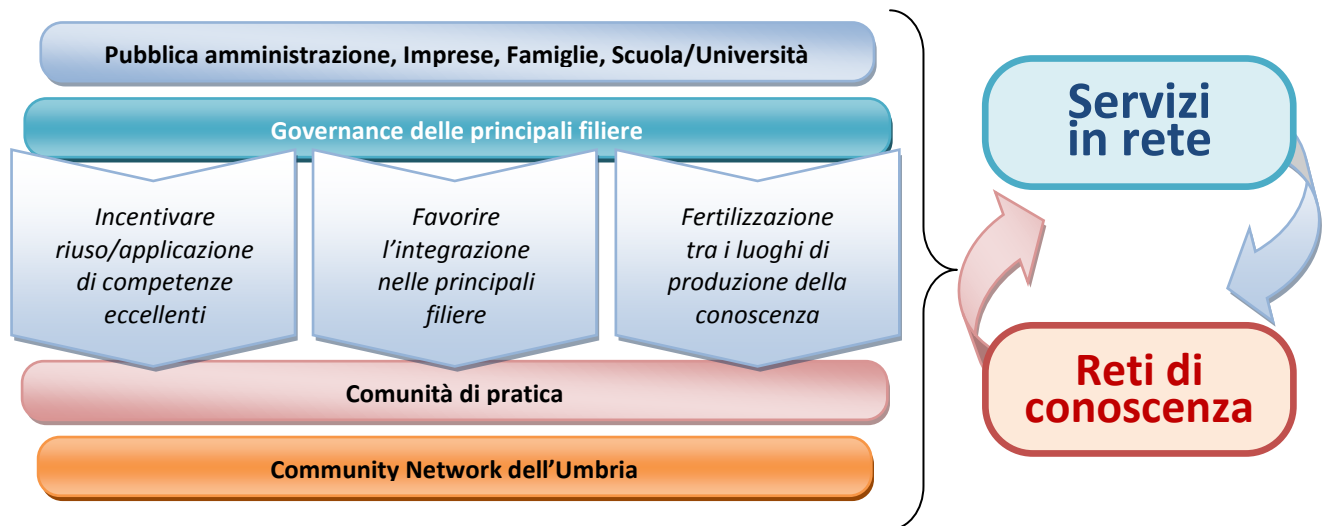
Pubblica amministrazione, Imprese, Famiglie, Scuola/Università

Governance delle principali filiere

Incentivare riuso/applicazione di competenze eccellenti

Favorire l'integrazione nelle principali filiere

Fertilizzazione tra i luoghi di produzione della conoscenza

Comunità di pratica

Community Network dell'Umbria

Servizi in rete

Reti di conoscenza